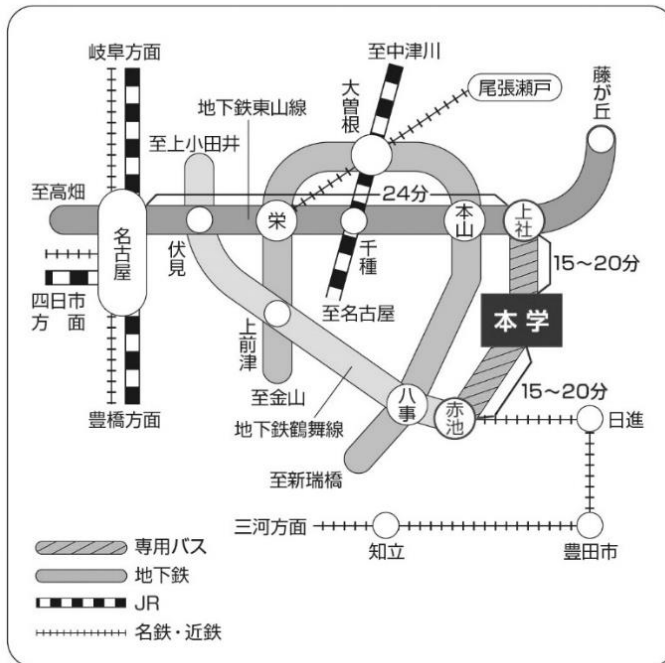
岐阜方面

至中津川

大曽根

尾張瀬戸

藤が丘

地下鉄東山線

至上小田井

至高畑

名古屋

伏見

栄

24分

千種

本山

上社

15~20分

四日市方面

至名古屋

本学

上前津

至金山

八事

赤池

15~20分

日進

豊橋方面

地下鉄鶴舞線

至新瑞橋

三河方面

知立

豊田市

専用バス

地下鉄

JR

名鉄・近鉄